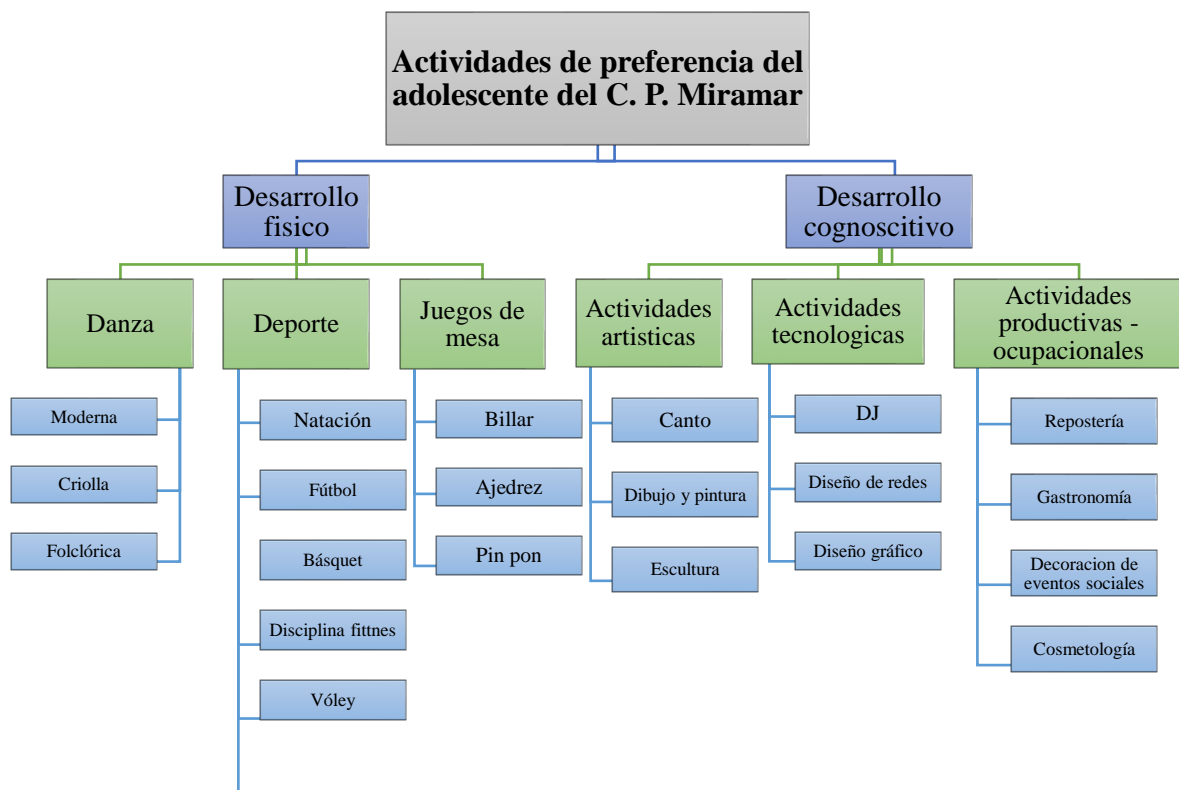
Actividades de preferencia del adolescente del C. P. Miramar

Desarrollo fisico

Desarrollo cognoscitivo

Danza

Deporte

Juegos de mesa

Actividades artisticas

Actividades tecnologicas

Actividades productivas - ocupacionales

Moderna

Criolla

Folclórica

Natación

Fútbol

Básquet

Disciplina fittnes

Vóley

Billar

Ajedrez

Pin pon

Canto

Dibujo y pintura

Escultura

DJ

Diseño de redes

Diseño gráfico

Repostería

Gastronomía

Decoracion de eventos sociales

Cosmetología